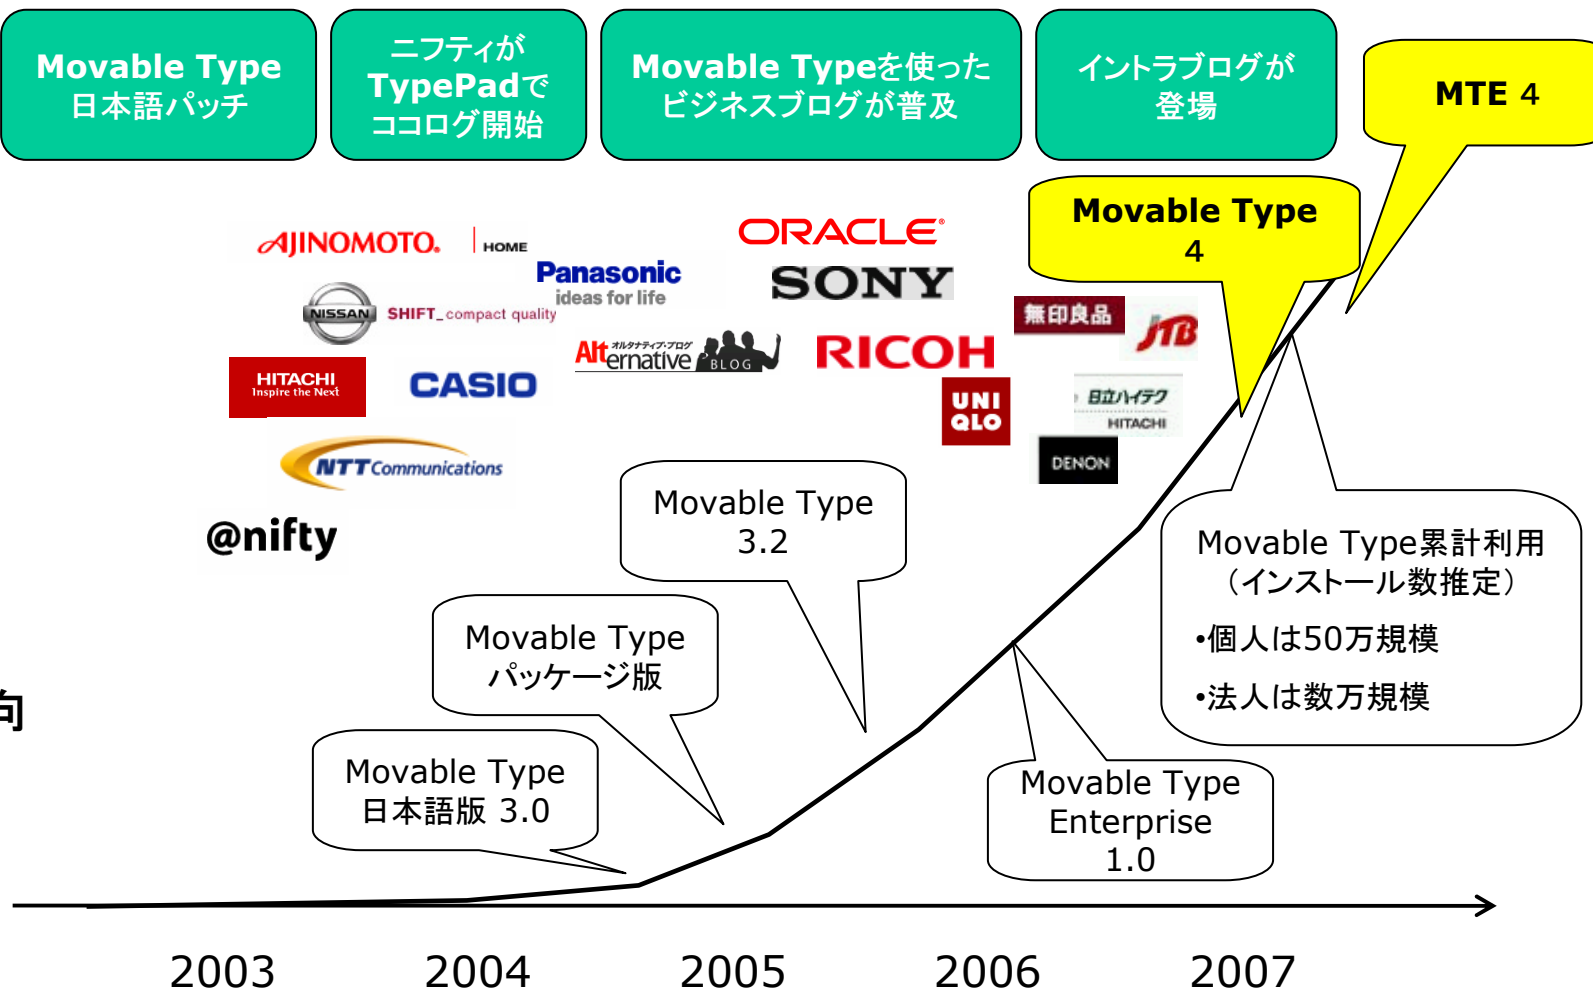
Movable Type
日本語パッチ

ニフティが
TypePadで
ココログ開始

Movable Typeを使った
ビジネスブログが普及

イントラブログが
登場

MTE 4

Movable Type
4

AJINOMOTO.

HOME

Panasonic
ideas for life

ORACLE

SONY

NISSAN SHIFT_compact quality

Alternative オルタナティブ・ブログ BLOG

RICOH

無印良品

JTB

HITACHI
Inspire the Next

CASIO

UNI QLO

日立ハイテク
HITACHI

NTT Communications

DENON

@nifty

Movable Type
3.2

Movable Type
パッケージ版

Movable Type
日本語版 3.0

Movable Type累計利用
（インストール数推定）
•個人は50万規模
•法人は数万規模

Movable Type
Enterprise
1.0

向

2003
2004
2005
2006
2007